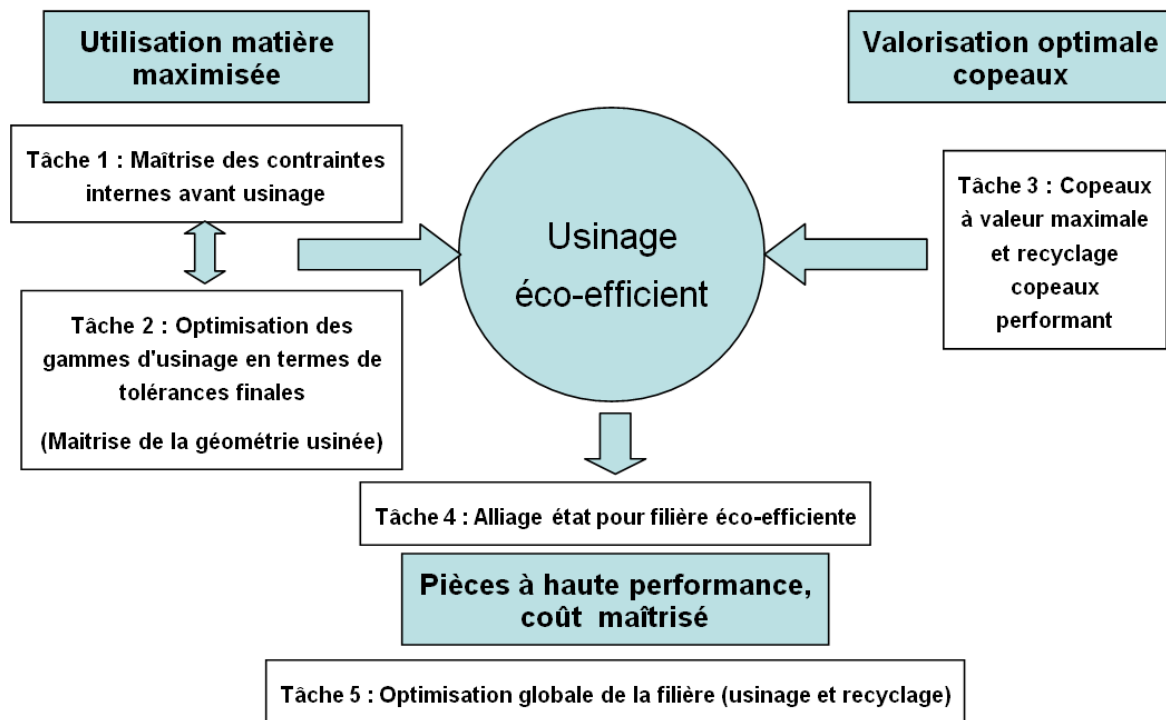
Utilisation matière maximisée

Valorisation optimale copeaux

Tâche 1 : Maîtrise des contraintes internes avant usinage

Usinage éco-efficient

Tâche 3 : Copeaux à valeur maximale et recyclage copeaux performant

Tâche 2 : Optimisation des gammes d'usinage en termes de tolérances finales

(Maitrise de la géométrie usinée)

Tâche 4 : Alliage état pour filière éco-efficiente

Pièces à haute performance, coût maîtrisé

Tâche 5 : Optimisation globale de la filière (usinage et recyclage)